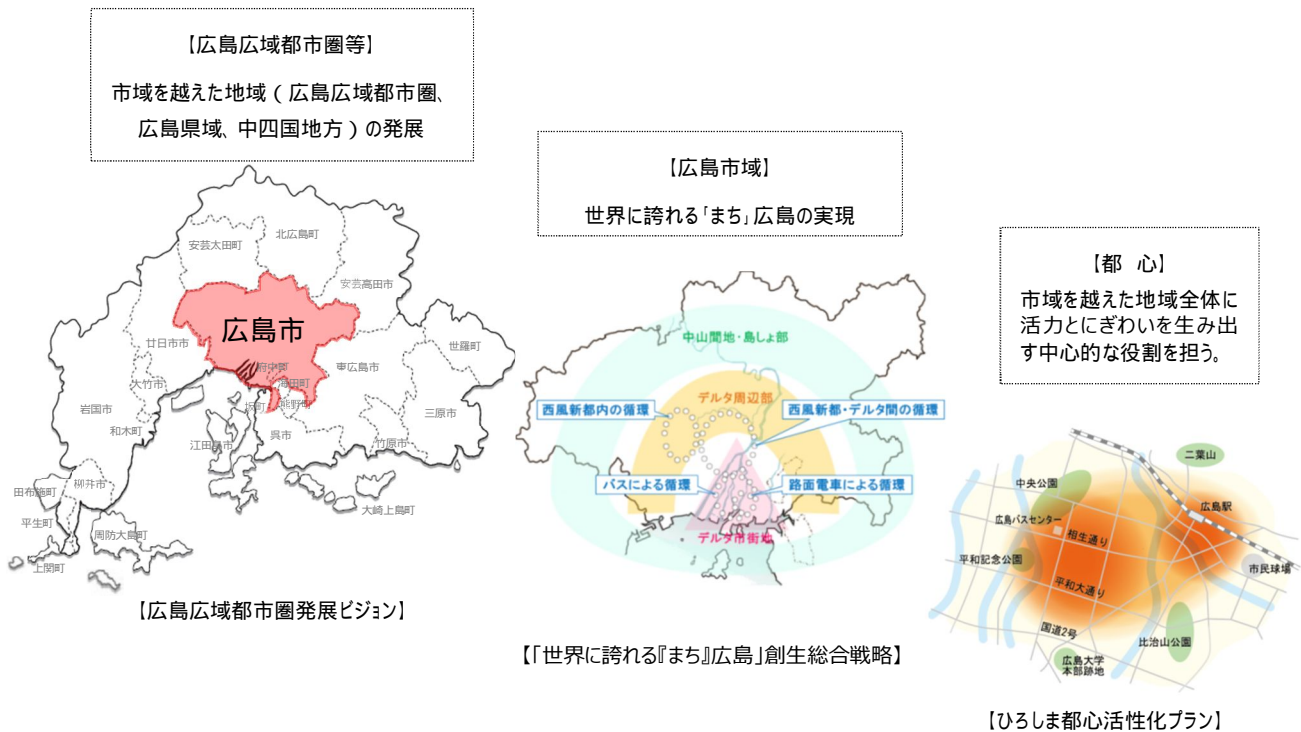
【広島広域都市圏等】

市域を越えた地域（広島広域都市圏、広島県域、中四国地方）の発展

安芸太田町
北広島町
安芸高田市
広島市
廿日市市
府中町
海田町
東広島市
世羅町
大竹市
坂町
熊野町
岩国市
和木町
江田島市
呉市
竹原市
三原市
田布施町
柳井市
平生町
周防大島町
上関町
大崎上島町

【広島広域都市圏発展ビジョン】

【広島市域】

世界に誇れる「まち」広島の実現

中山間地・島しょ部
デルタ周辺部
西風新都内の循環
西風新都・デルタ間の循環
バスによる循環
路面電車による循環
デルタ市街地

【「世界に誇れる『まち』広島」創生総合戦略】

【都　心】

市域を越えた地域全体に活力とにぎわいを生み出す中心的な役割を担う。

二葉山
中央公園
広島駅
広島バスセンター
相生通り
平和記念公園
平和大通り
市民球場
国道2号
比治山公園
広島大学本部跡地

【ひろしま都心活性化プラン】